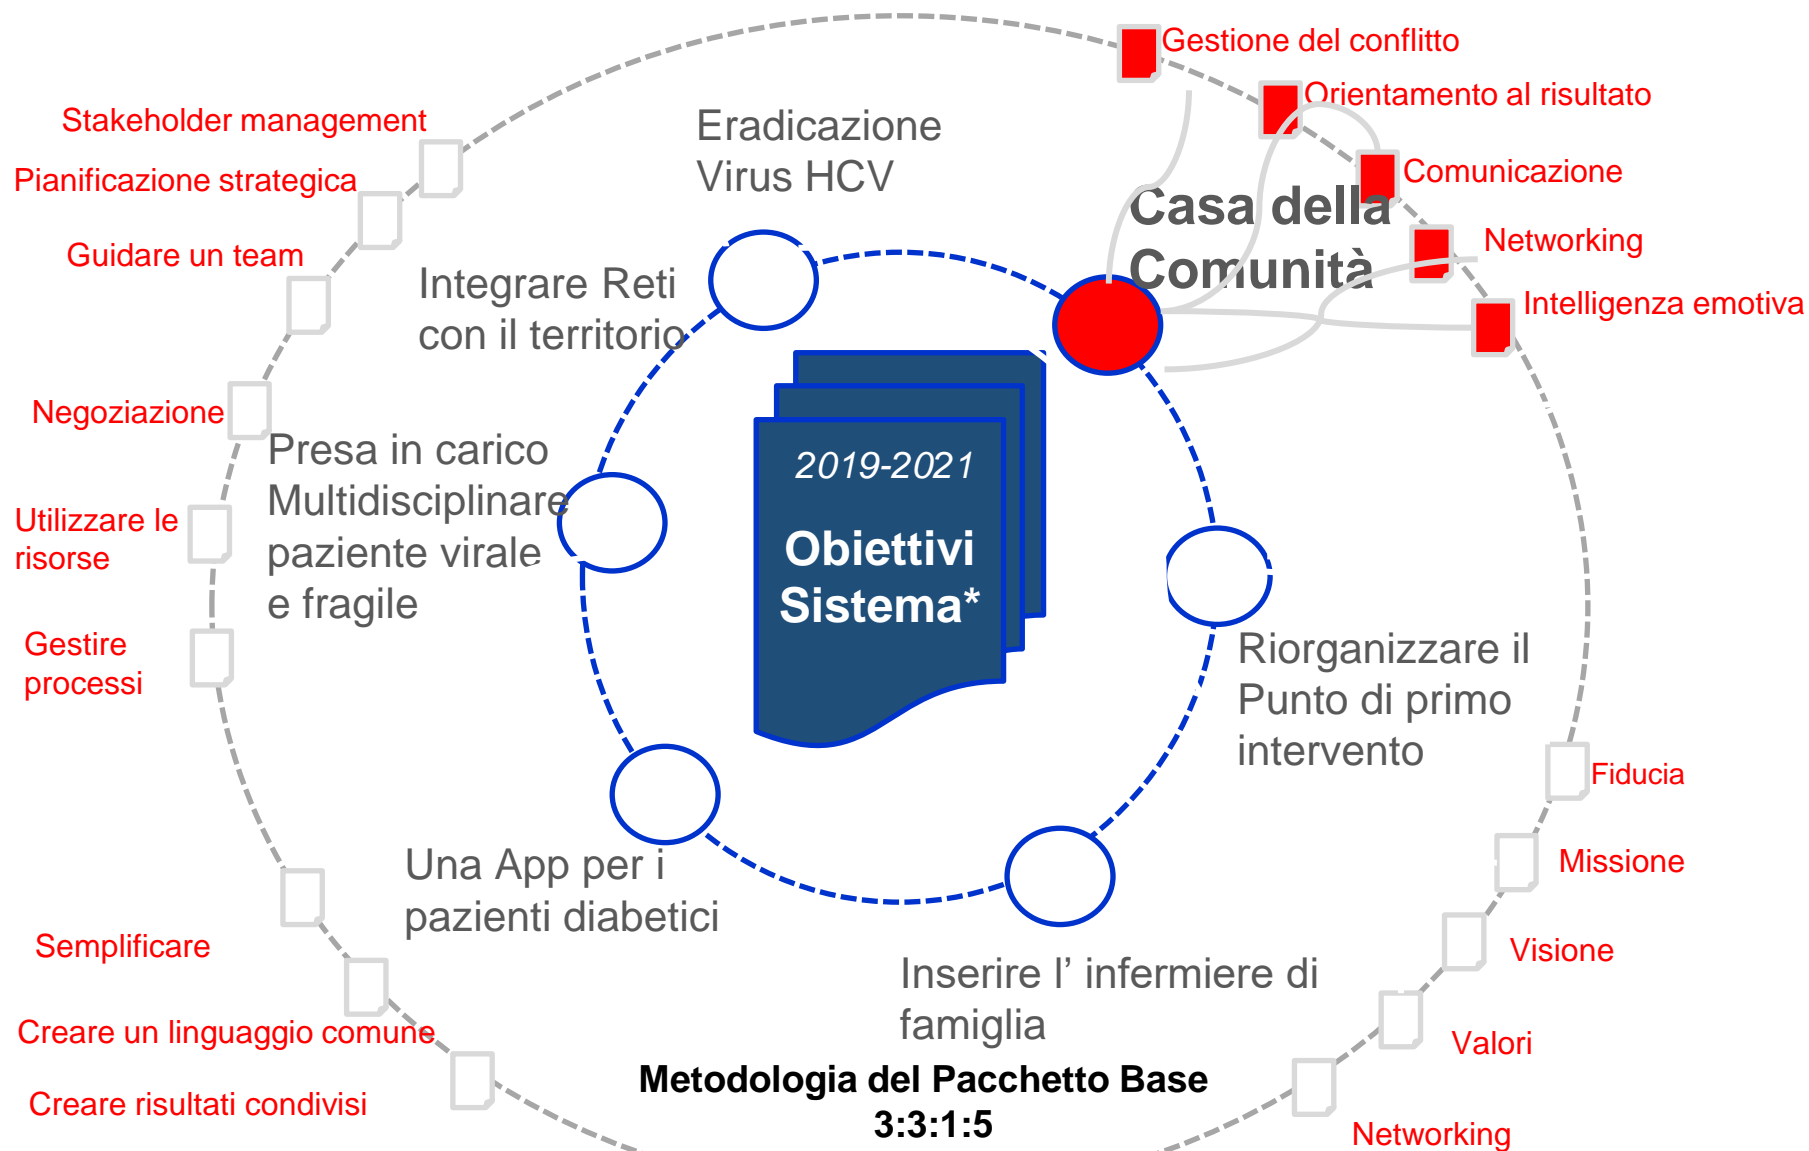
Gestione del conflitto

Orientamento al risultato

Comunicazione

Networking

Intelligenza emotiva

Stakeholder management

Pianificazione strategica

Guidare un team

Negoziazione

Utilizzare le risorse

Gestire processi

Semplificare

Creare un linguaggio comune

Creare risultati condivisi

Eradicazione Virus HCV

Casa della Comunità

Integrare Reti con il territorio

Presa in carico Multidisciplinare paziente virale e fragile

2019-2021

Obiettivi Sistema*

Riorganizzare il Punto di primo intervento

Una App per i pazienti diabetici

Inserire l’ infermiere di famiglia

Fiducia

Missione

Visione

Valori

Networking

Metodologia del Pacchetto Base
3:3:1:5